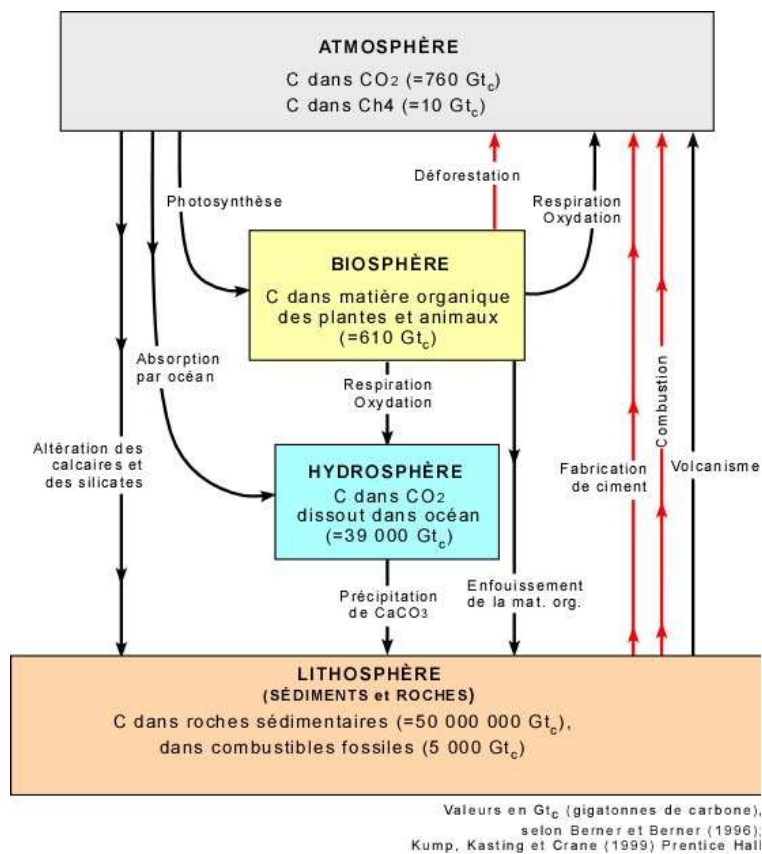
ATMOSPHÈRE
C dans $CO_2$ (=760 $Gt_c$)
C dans Ch4 (=10 $Gt_c$)

Déforestation

Photosynthèse

Respiration
Oxydation

BIOSPHÈRE
C dans matière organique des plantes et animaux (=610 $Gt_c$)

Absorption par océan

Respiration
Oxydation

Altération des calcaires et des silicates

HYDROSPHÈRE
C dans $CO_2$ dissout dans océan (=39 000 $Gt_c$)

Fabrication de ciment

Combustion

Volcanisme

Précipitation de $CaCO_3$

Enfouissement de la mat. org.

LITHOSPHÈRE
(SÉDIMENTS et ROCHES)
C dans roches sédimentaires (=50 000 000 $Gt_c$), dans combustibles fossiles (5 000 $Gt_c$)

Valeurs en $Gt_c$ (gigatonnes de carbone), selon Berner et Berner (1996); Kump, Kasting et Crane (1999) Prentice Hall